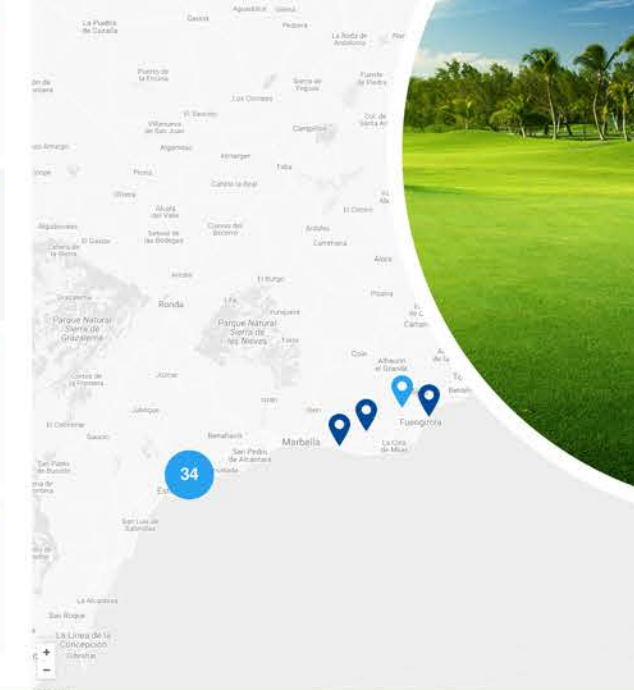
La Puebla de Cazalla

Osuna

Aguadulce

Estepa

Pedrera

La Roda de Andalucía

Puerto de la Encina

Sierra de Yeguas

Fuente de Piedra

Los Corrales

El Saucejo

Villanueva de San Juan

Campillos

Algámitas

Almargen

Teba

Cañete la Real

Olvera

Alcalá del Valle

Setenil de las Bodegas

Cuevas del Becerro

Ardales

El Chorro

Carratraca

El Gastor

Alora

Arriate

El Burgo

Ronda

Pizarra

Parque Natural Sierra de Grazalema

Parque Natural Sierra de las Nieves

Yunquera

Cártama

Tolox

Coín

Alhaurín el Grande

Cortes de la Frontera

Jimera

Jubrique

Istán

Ojén

Benalmádena

Fuengirola

Benahavís

Marbella

La Cala de Mijas

San Pedro de Alcántara

34

El Colmenar

Gaucín

San Pablo de Buceite

Estepona

San Luis de Sabinillas

La Alcaidesa

San Roque

La Línea de la Concepción

Gibraltar

+

−